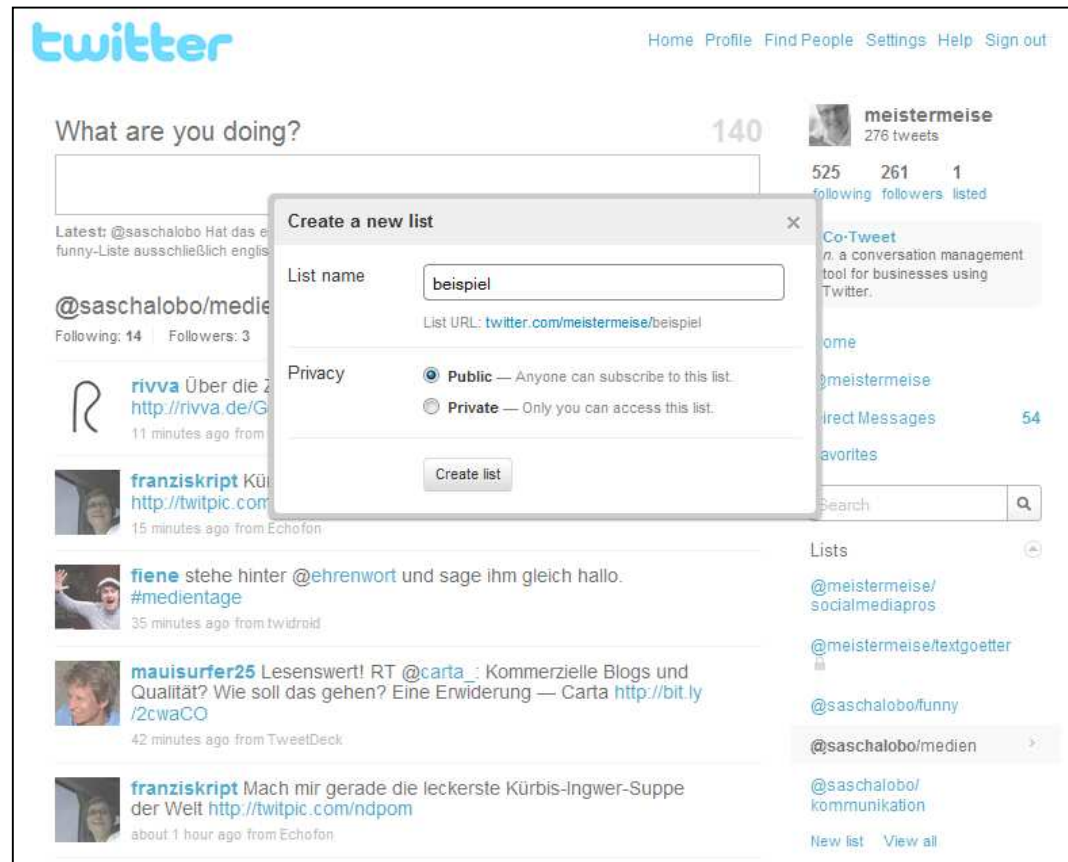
twitter

Home Profile Find People Settings Help Sign out

What are you doing? 140

Latest: @saschalobo Hat das e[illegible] funny-Liste ausschließlich englis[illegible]

@saschalobo/medie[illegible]
Following: 14 | Followers: 3

rivva Über die Z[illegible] http://rivva.de/G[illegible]
11 minutes ago from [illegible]

franziskript Kü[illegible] http://twitpic.com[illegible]
15 minutes ago from Echofon

fiene stehe hinter @ehrenwort und sage ihm gleich hallo. #medientage
35 minutes ago from twidroid

mauisurfer25 Lesenswert! RT @carta_: Kommerzielle Blogs und Qualität? Wie soll das gehen? Eine Erwiderung — Carta http://bit.ly/2cwaCO
42 minutes ago from TweetDeck

franziskript Mach mir gerade die leckerste Kürbis-Ingwer-Suppe der Welt http://twitpic.com/ndpom
about 1 hour ago from Echofon

Create a new list ×

List name
beispiel
List URL: twitter.com/meistermeise/beispiel

Privacy
Public — Anyone can subscribe to this list.
Private — Only you can access this list.

Create list

meistermeise
276 tweets
525 following 261 followers 1 listed

Co·Tweet
n. a conversation management tool for businesses using Twitter.

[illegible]ome
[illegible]meistermeise
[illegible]irect Messages 54
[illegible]avorites

Search

Lists
@meistermeise/socialmediapros
@meistermeise/textgoetter
@saschalobo/funny
@saschalobo/medien
@saschalobo/kommunikation
New list View all